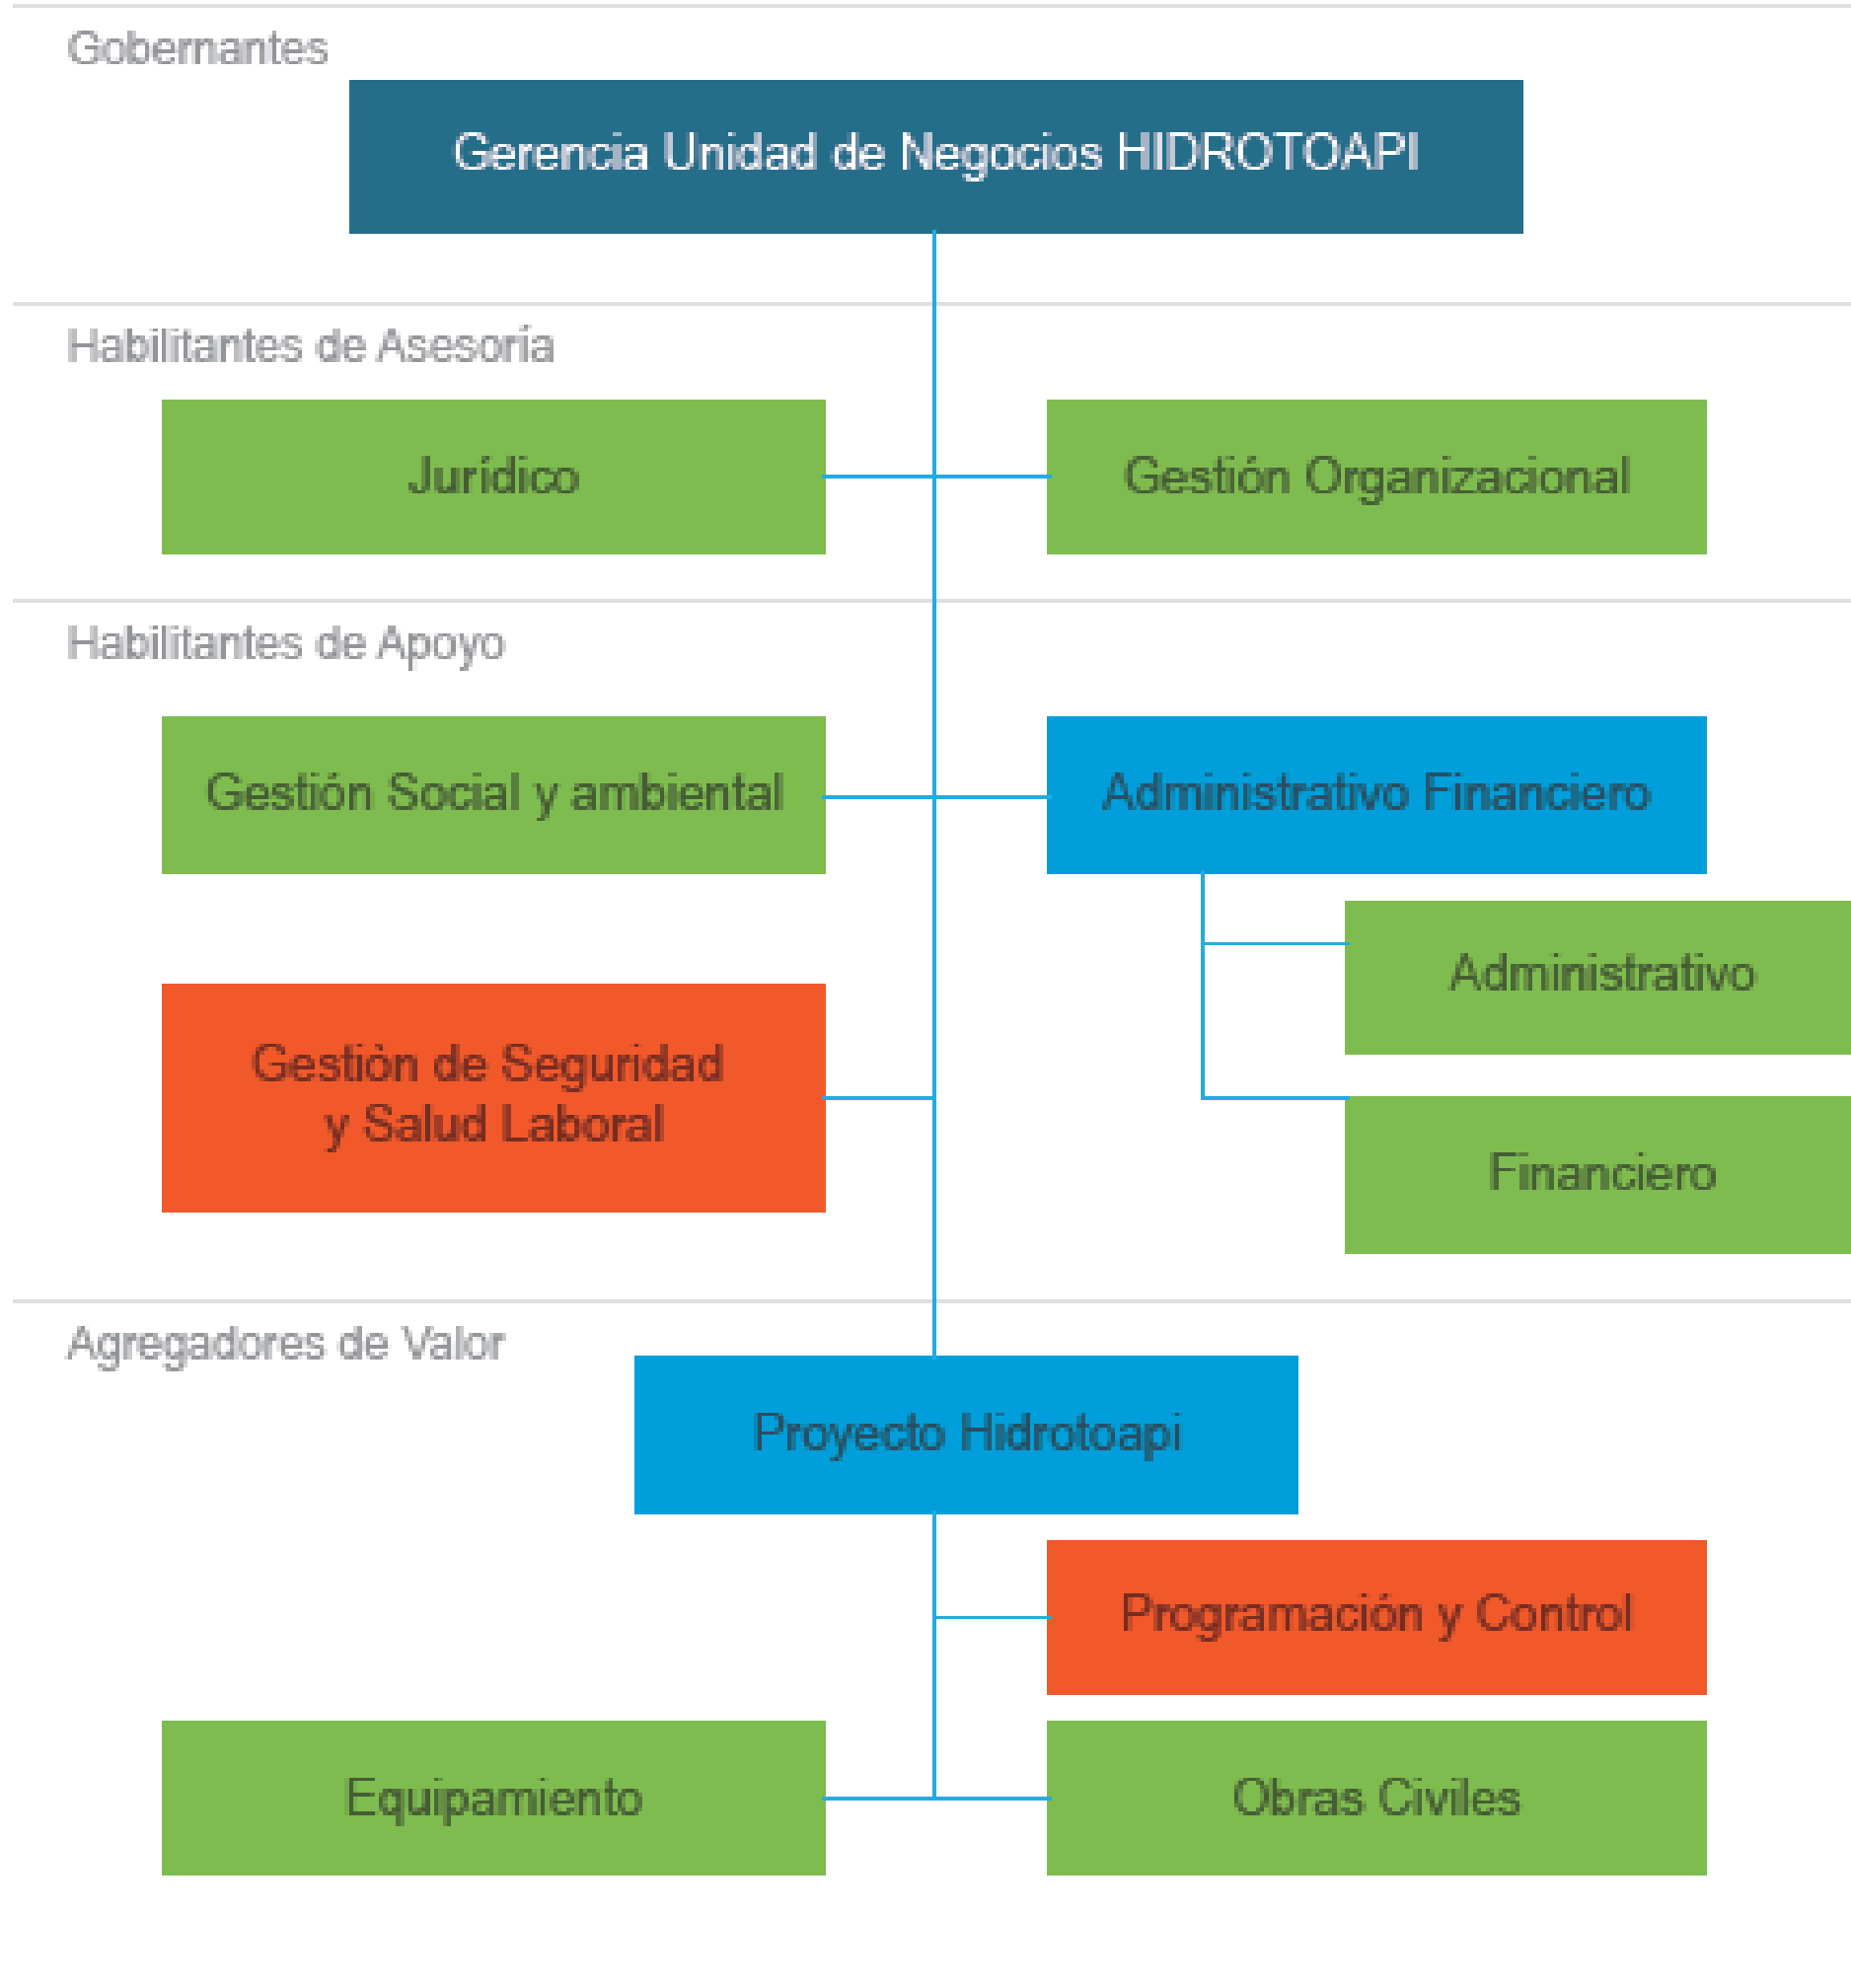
Gobernantes

Gerencia Unidad de Negocios HIDROTOAPI

Habilitantes de Asesoría

Jurídico

Gestión Organizacional

Habilitantes de Apoyo

Gestión Social y ambiental

Administrativo Financiero

Administrativo

Gestión de Seguridad y Salud Laboral

Financiero

Agregadores de Valor

Proyecto Hidrotoapi

Programación y Control

Equipamiento

Obras Civiles